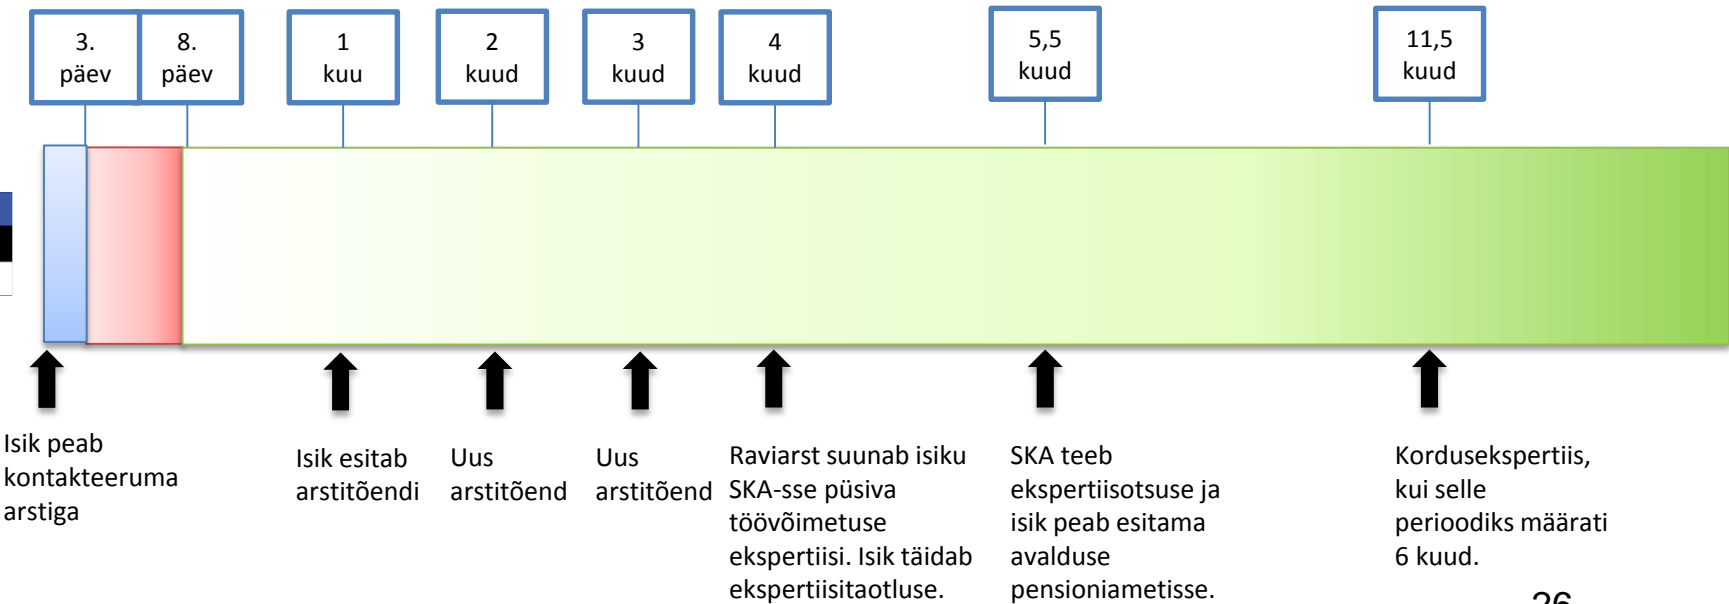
3. päev

8. päev

1 kuu

2 kuud

3 kuud

4 kuud

5,5 kuud

11,5 kuud

Isik peab kontakteeruma arstiga

Isik esitab arstitõendi

Uus arstitõend

Uus arstitõend

Raviarst suunab isiku SKA-sse püsiva töövõimetuse ekspertiisi. Isik täidab ekspertiisitaotluse.

SKA teeb ekspertiisotsuse ja isik peab esitama avalduse pensioniametisse.

Korduseksperiis, kui selle perioodiks määrati 6 kuud.

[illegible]